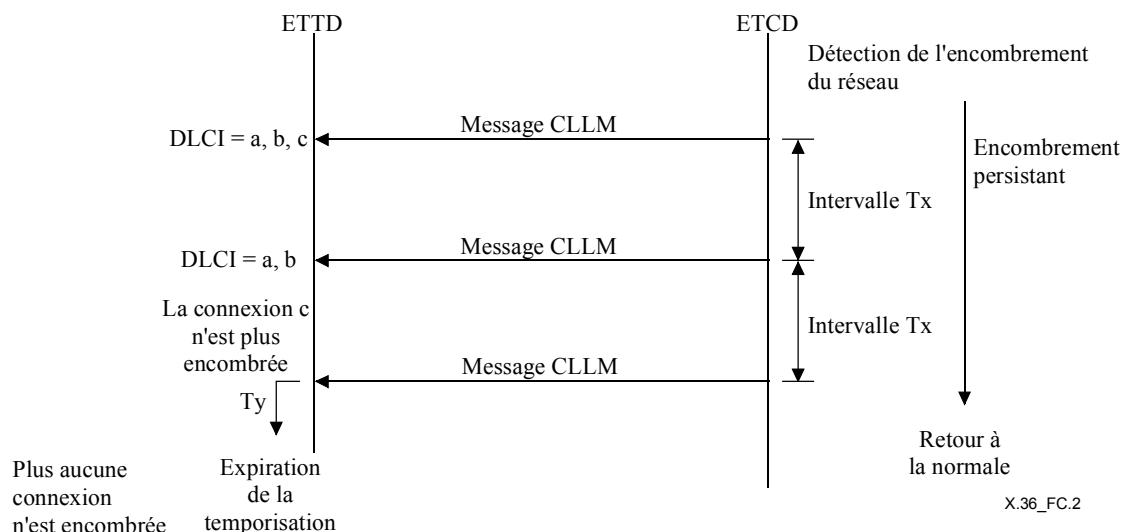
ETTD

ETCD

Détection de l'encombrement du réseau

DLCI = a, b, c

Message CLLM

Encombrement persistant

Intervalle Tx

DLCI = a, b

Message CLLM

La connexion c n'est plus encombrée

Intervalle Tx

Message CLLM

Ty

Retour à la normale

Plus aucune connexion n'est encombrée

Expiration de la temporisation

X.36_FC.2